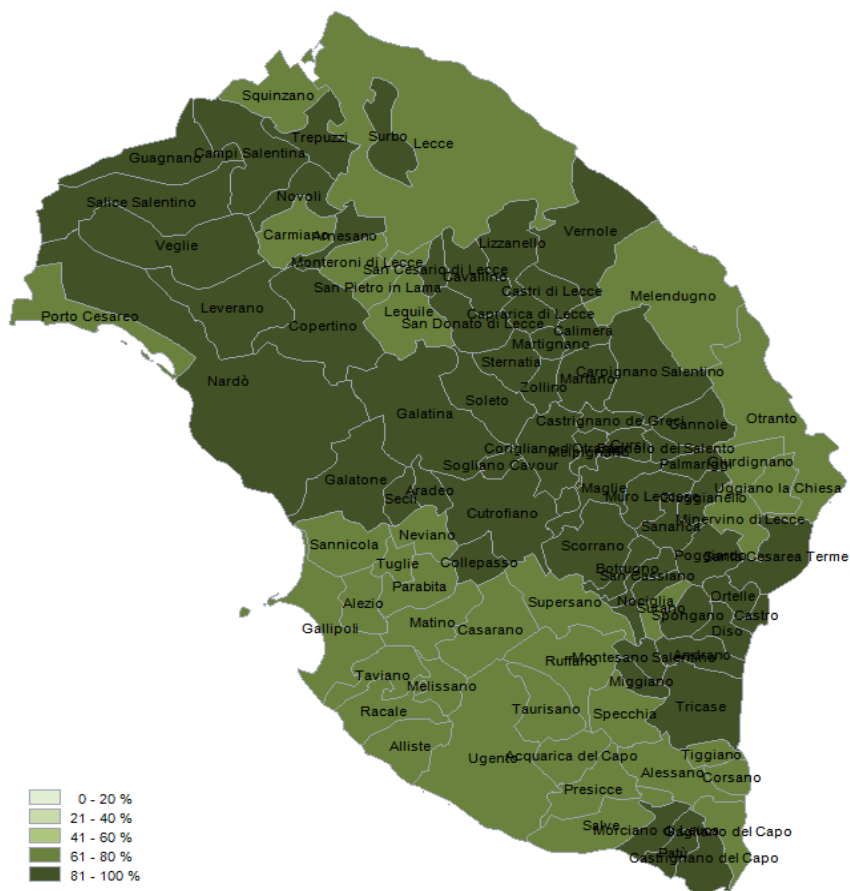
Squinzano
Trepuzzi
Surbo
Lecce
Guagnano
Campi Salentina
Salice Salentino
Novoli
Vernole
Carmiano
Arnesano
Veglie
Lizzanello
Monteroni di Lecce
San Cesario di Lecce
Cavallino
San Pietro in Lama
Castri di Lecce
Melendugno
Porto Cesareo
Leverano
Lequile
Caprarica di Lecce
San Donato di Lecce
Copertino
Calimera
Martignano
Sternatia
Carpignano Salentino
Nardò
Martano
Zollino
Soleto
Otranto
Galatina
Castrignano de' Greci
Cannole
Corigliano d'Otranto
Melpignano
Cursi
Bagnolo del Salento
Palmariggi
Giurdignano
Sogliano Cavour
Galatone
Maglie
Uggiano la Chiesa
Aradeo
Seclì
Muro Leccese
Giuggianello
Cutrofiano
Sanarica
Minervino di Lecce
Sannicola
Neviano
Scorrano
Poggiardo
Santa Cesarea Terme
Collepasso
Tuglie
Botrugno
San Cassiano
Parabita
Ortelle
Alezio
Supersano
Nociglia
Surano
Castro
Spongano
Gallipoli
Matino
Casarano
Diso
Ruffano
Montesano Salentino
Andrano
Miggiano
Taviano
Melissano
Tricase
Racale
Taurisano
Specchia
Alliste
Ugento
Acquarica del Capo
Tiggiano
Alessano
Corsano
Presicce
Salve
Morciano di Leuca
Gagliano del Capo
Patù
Castrignano del Capo
0 - 20 %
21 - 40 %
41 - 60 %
61 - 80 %
81 - 100 %